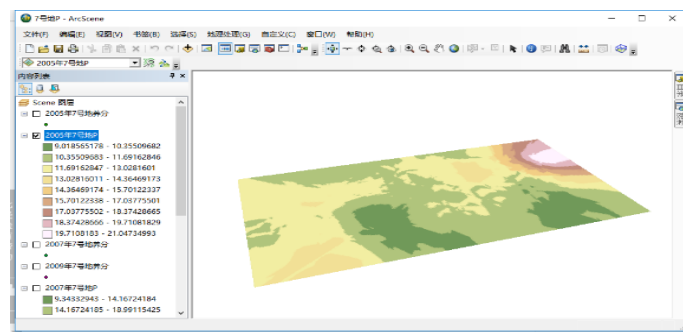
7号地P - ArcScene

文件(F) 编辑(E) 视图(V) 书签(B) 选择(S) 地理处理(G) 自定义(C) 窗口(W) 帮助(H)

2005年7号地P

内容列表

Scene 图层

2005年7号地差分

2005年7号地P

9.01856178 - 10.35509682

10.35509683 - 11.69162846

11.69162847 - 13.0281601

13.02816011 - 14.36469173

14.36469174 - 15.70122337

15.70122338 - 17.03775501

17.03775502 - 18.37428665

18.37428666 - 19.71081829

19.7108183 - 21.04734993

2007年7号地差分

2009年7号地差分

2007年7号地P

9.34332943 - 14.16724184

14.16724185 - 18.99115425